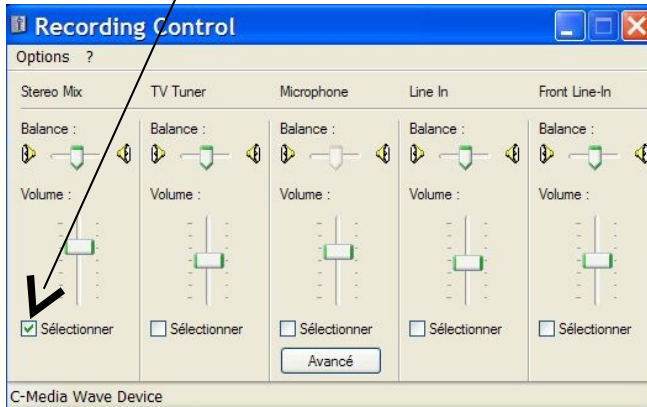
Recording Control

Options ?

| Stereo Mix | TV Tuner | Microphone | Line In | Front Line-In |
|---|---|---|---|---|
| Balance : | Balance : | Balance : | Balance : | Balance : |
| Volume : | Volume : | Volume : | Volume : | Volume : |
| Sélectionner | Sélectionner | Sélectionner | Sélectionner | Sélectionner |
| | | Avancé | | |

C-Media Wave Device